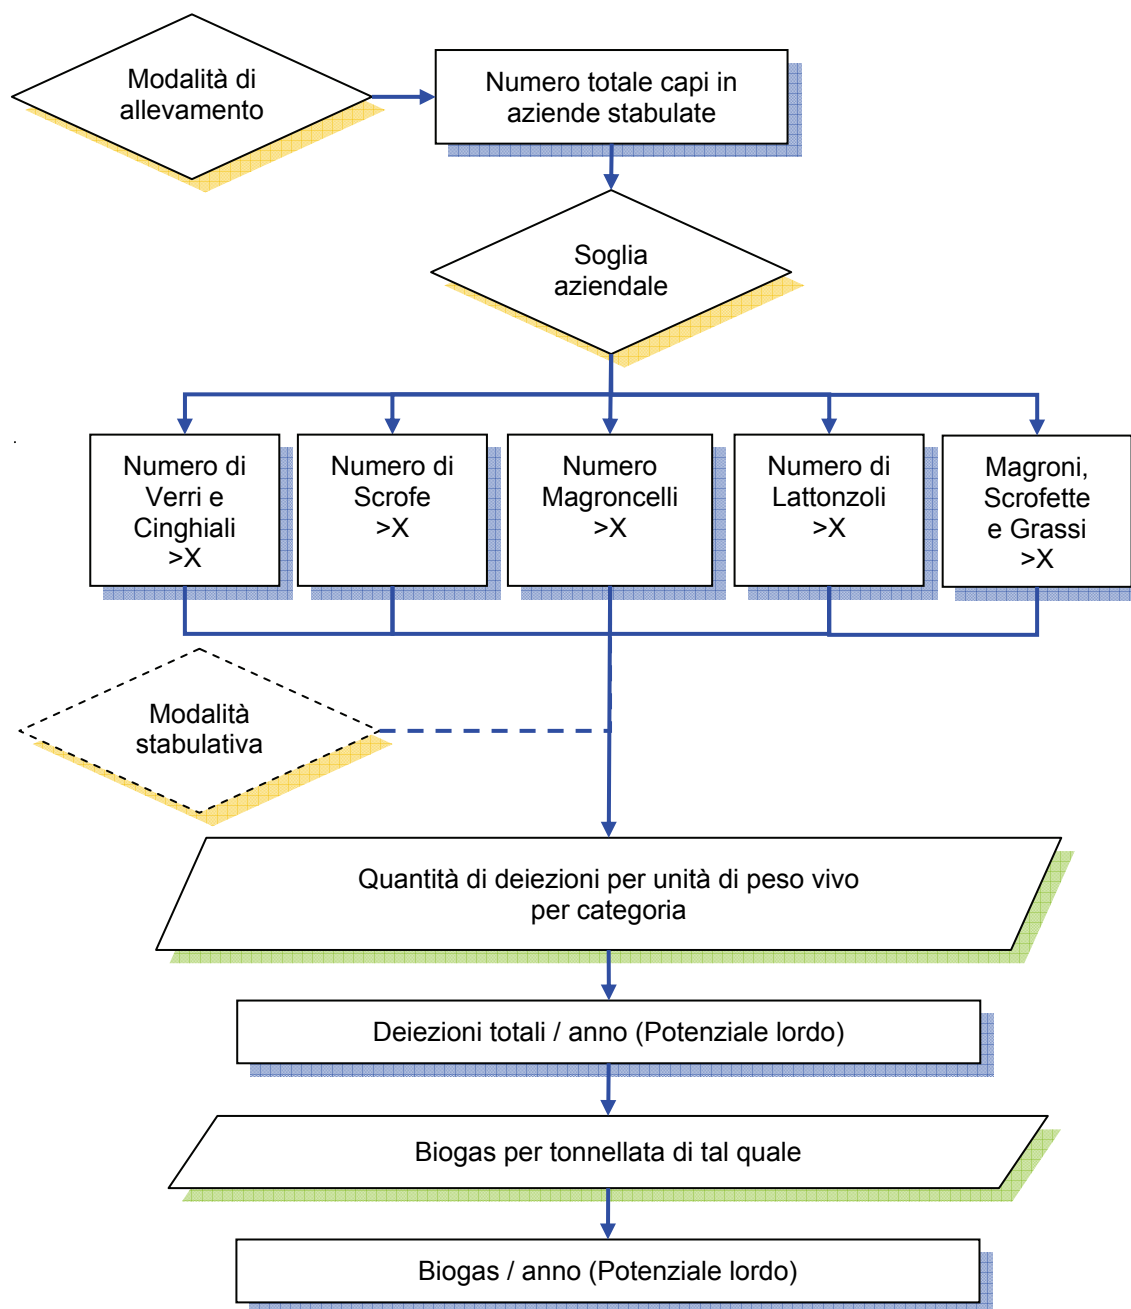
Modalità di allevamento

Numero totale capi in aziende stabulate

Soglia aziendale

Numero di Verri e Cinghiali >X

Numero di Scrofe >X

Numero Magroncelli >X

Numero di Lattonzoli >X

Magroni, Scrofette e Grassi >X

Modalità stabulativa

Quantità di deiezioni per unità di peso vivo per categoria

Deiezioni totali / anno (Potenziale lordo)

Biogas per tonnellata di tal quale

Biogas / anno (Potenziale lordo)